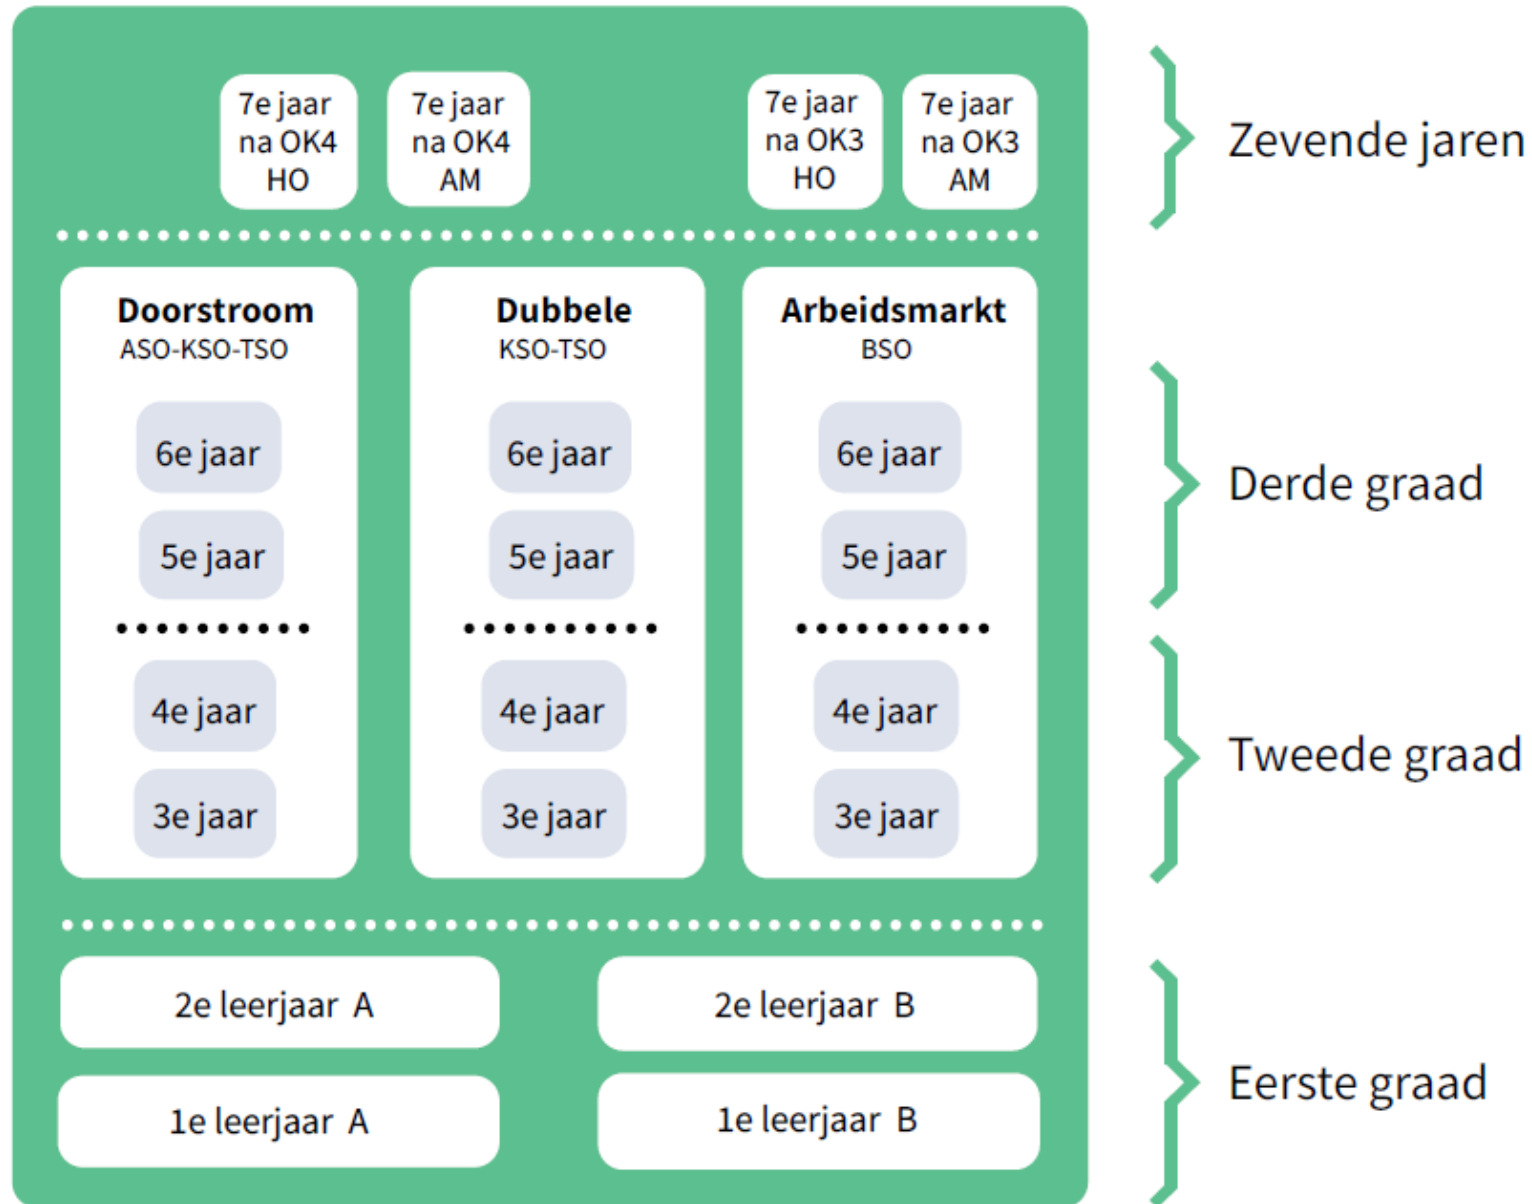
7e jaar na OK4 HO

7e jaar na OK4 AM

7e jaar na OK3 HO

7e jaar na OK3 AM

Zevende jaren

Doorstroom
ASO-KSO-TSO

6e jaar
5e jaar
4e jaar
3e jaar

Dubbele
KSO-TSO

6e jaar
5e jaar
4e jaar
3e jaar

Arbeidsmarkt
BSO

6e jaar
5e jaar
4e jaar
3e jaar

Derde graad

Tweede graad

2e leerjaar A

2e leerjaar B

1e leerjaar A

1e leerjaar B

Eerste graad